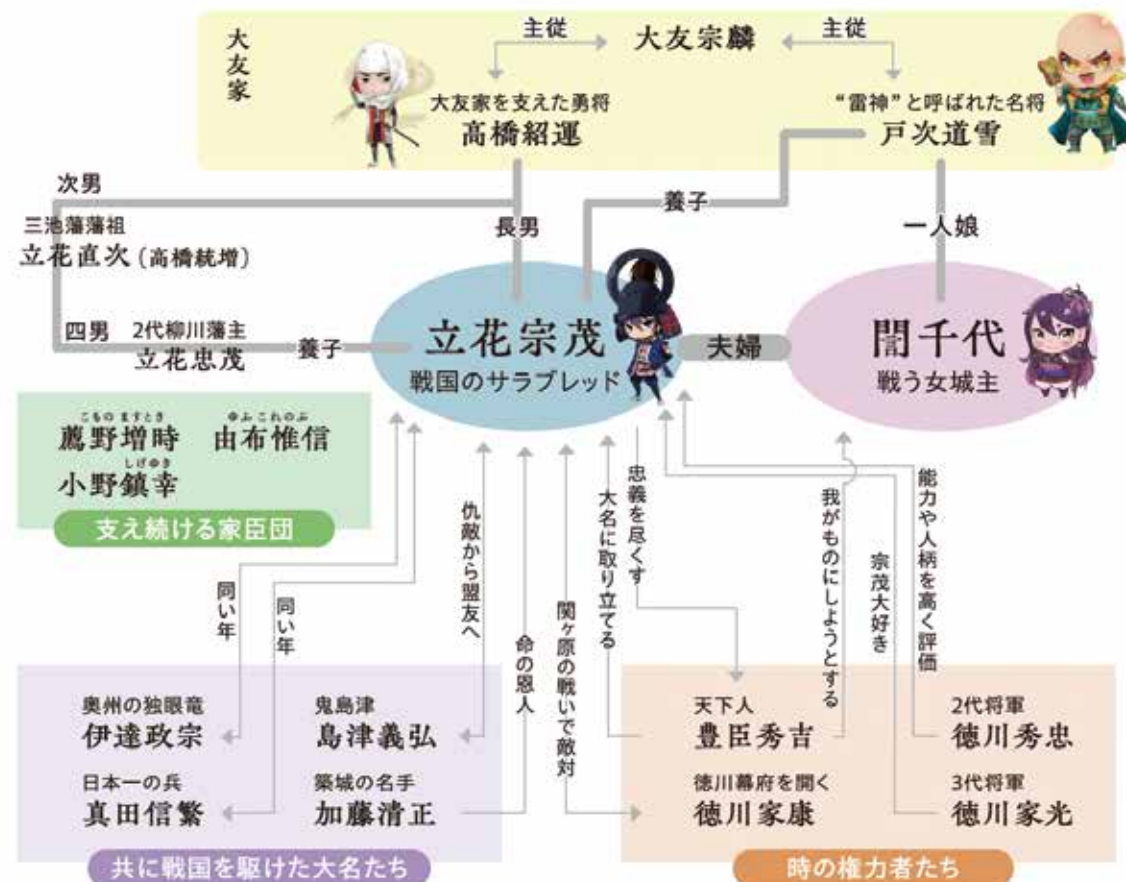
大友家

主従　大友宗麟　主従

大友家を支えた勇将
高橋紹運

"雷神"と呼ばれた名将
戸次道雪

次男
三池藩藩祖
立花直次（高橋統増）

長男

養子

一人娘

四男　2代柳川藩主
立花忠茂

養子

立花宗茂
戦国のサラブレッド

夫婦

誾千代
戦う女城主

こものますとき
薦野増時
ゆふこれのぶ
由布惟信
しげゆき
小野鎮幸
支え続ける家臣団

同い年

同い年

仇敵から盟友へ

命の恩人

関ヶ原の戦いで敵対

大名に取り立てる

忠義を尽くす

我がものにしようとする

宗茂大好き

能力や人柄を高く評価

奥州の独眼竜
伊達政宗

鬼島津
島津義弘

日本一の兵
真田信繁

築城の名手
加藤清正

共に戦国を駆けた大名たち

天下人
豊臣秀吉

徳川幕府を開く
徳川家康

2代将軍
徳川秀忠

3代将軍
徳川家光

時の権力者たち